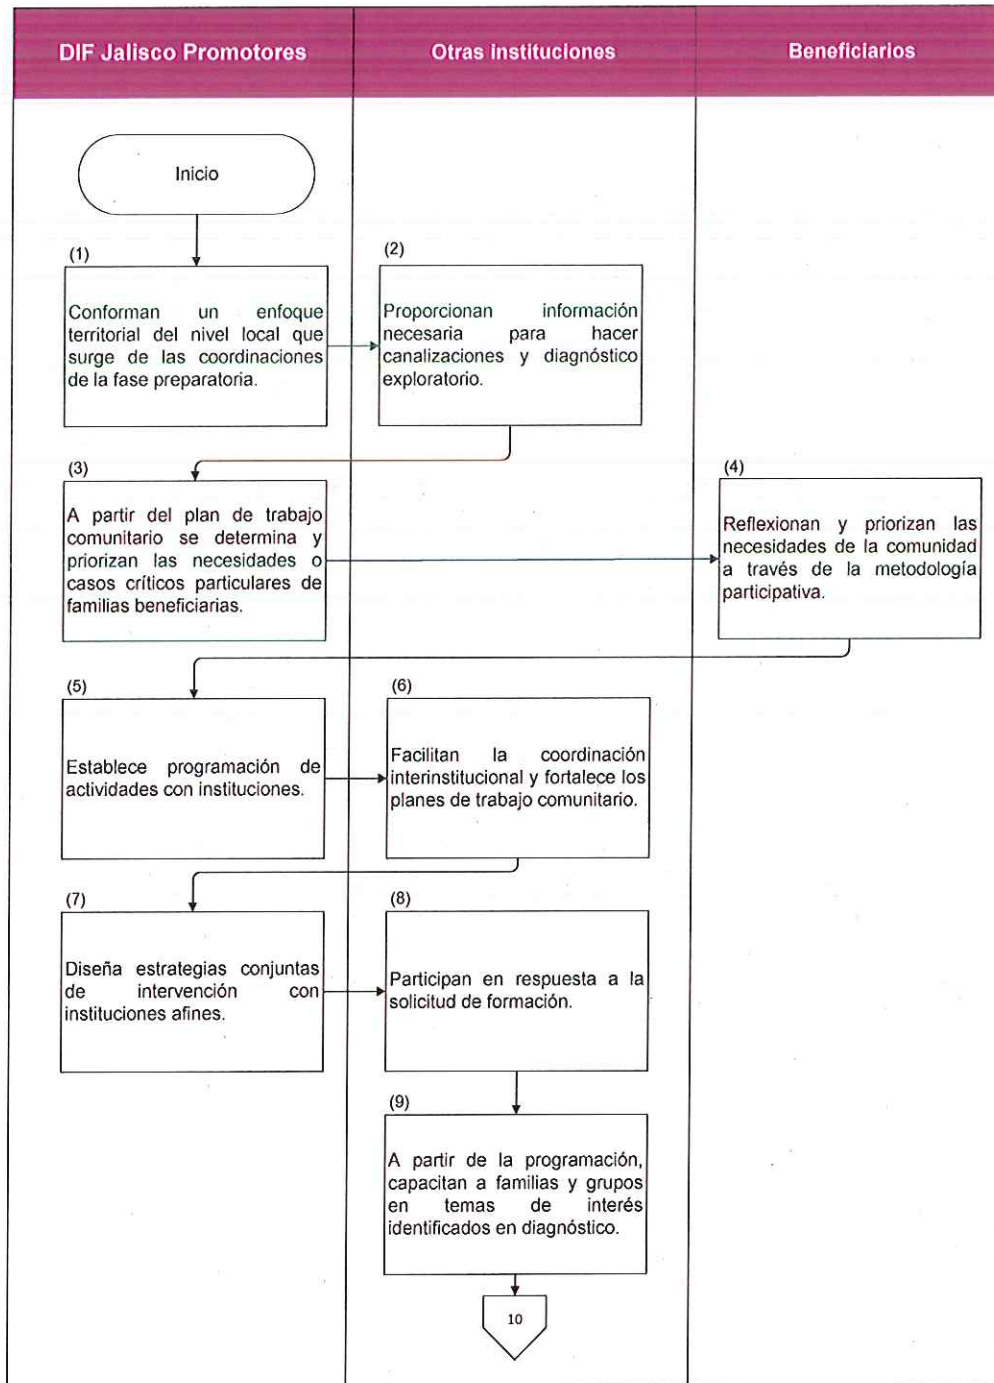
DIF Jalisco Promotores

Otras instituciones

Beneficiarios

Inicio

(1)
Conforman un enfoque territorial del nivel local que surge de las coordinaciones de la fase preparatoria.

(2)
Proporcionan información necesaria para hacer canalizaciones y diagnóstico exploratorio.

(3)
A partir del plan de trabajo comunitario se determina y priorizan las necesidades o casos críticos particulares de familias beneficiarias.

(4)
Reflexionan y priorizan las necesidades de la comunidad a través de la metodología participativa.

(5)
Establece programación de actividades con instituciones.

(6)
Facilitan la coordinación interinstitucional y fortalece los planes de trabajo comunitario.

(7)
Diseña estrategias conjuntas de intervención con instituciones afines.

(8)
Participan en respuesta a la solicitud de formación.

(9)
A partir de la programación, capacitan a familias y grupos en temas de interés identificados en diagnóstico.

10